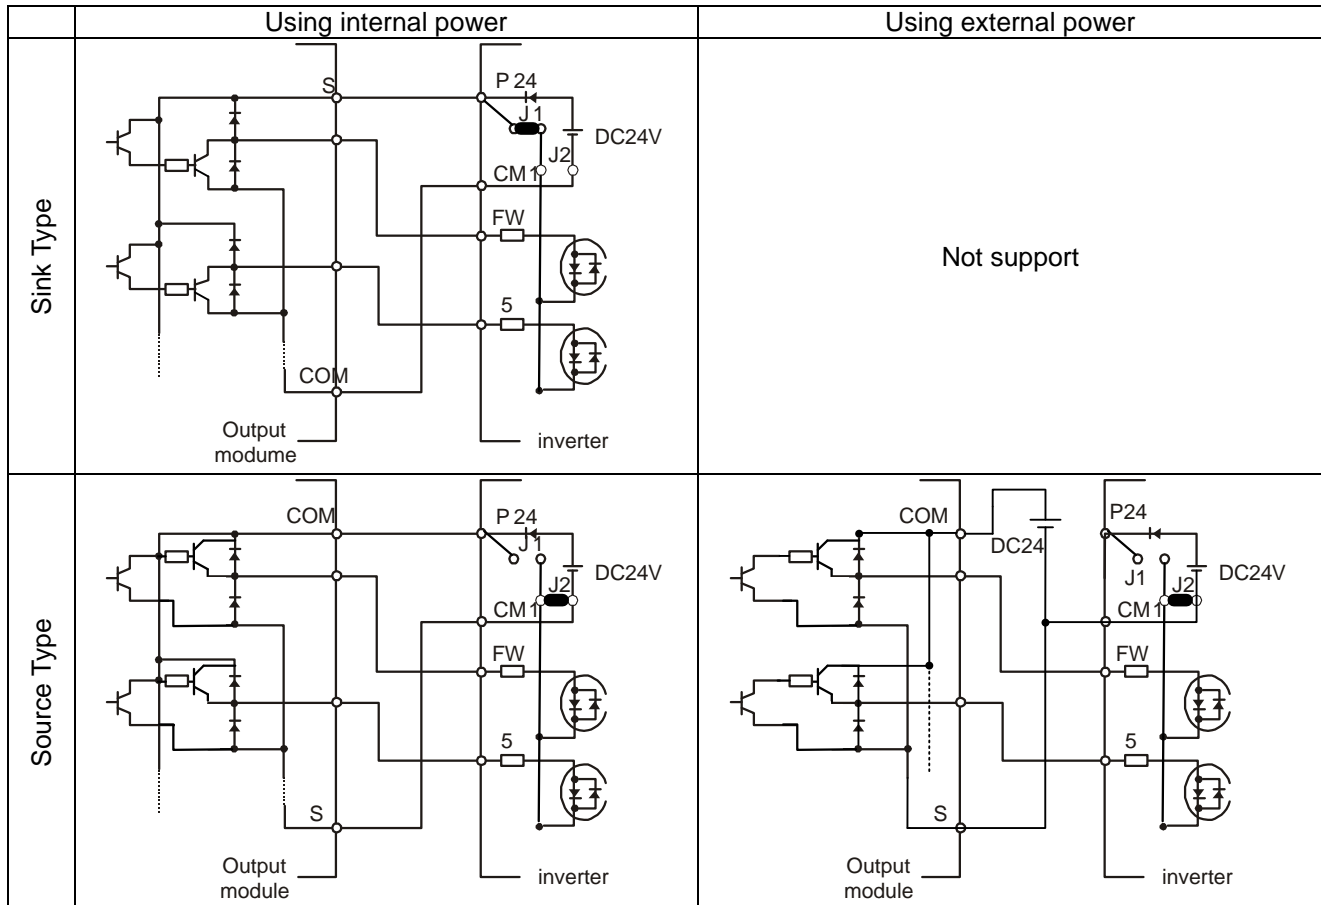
| | Using internal power | Using external power |
|---|---|---|
| Sink Type | S P 24 J 1 DC24V J2 CM 1 FW 5 COM Output modume inverter | Not support |
| Source Type | COM P 24 J 1 DC24V J2 CM 1 FW 5 S Output module inverter | COM DC24 P24 J1 J2 DC24V CM 1 FW 5 S Output module inverter |